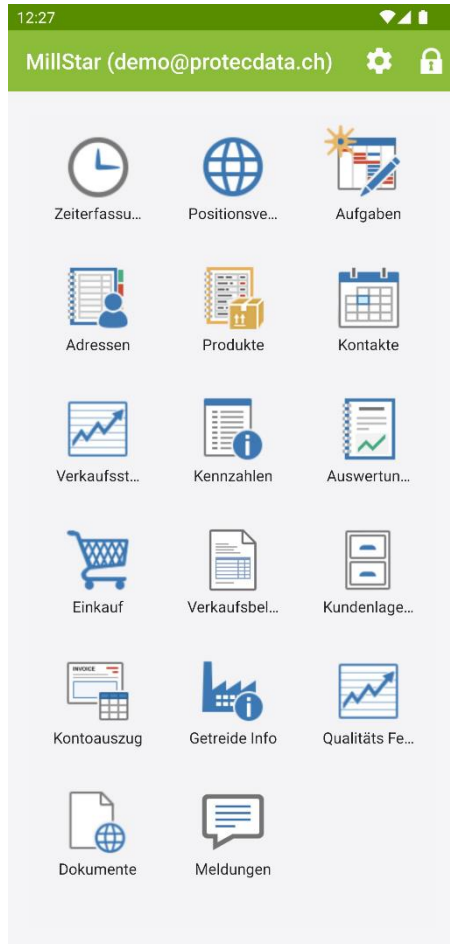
12:27

MillStar (demo@protecdata.ch)

Zeiterfassu...
Positionsve...
Aufgaben

Adressen
Produkte
Kontakte

Verkaufsst...
Kennzahlen
Auswertun...

Einkauf
Verkaufsbel...
Kundenlage...

INVOICE
Kontoauszug
Getreide Info
Qualitäts Fe...

Dokumente
Meldungen